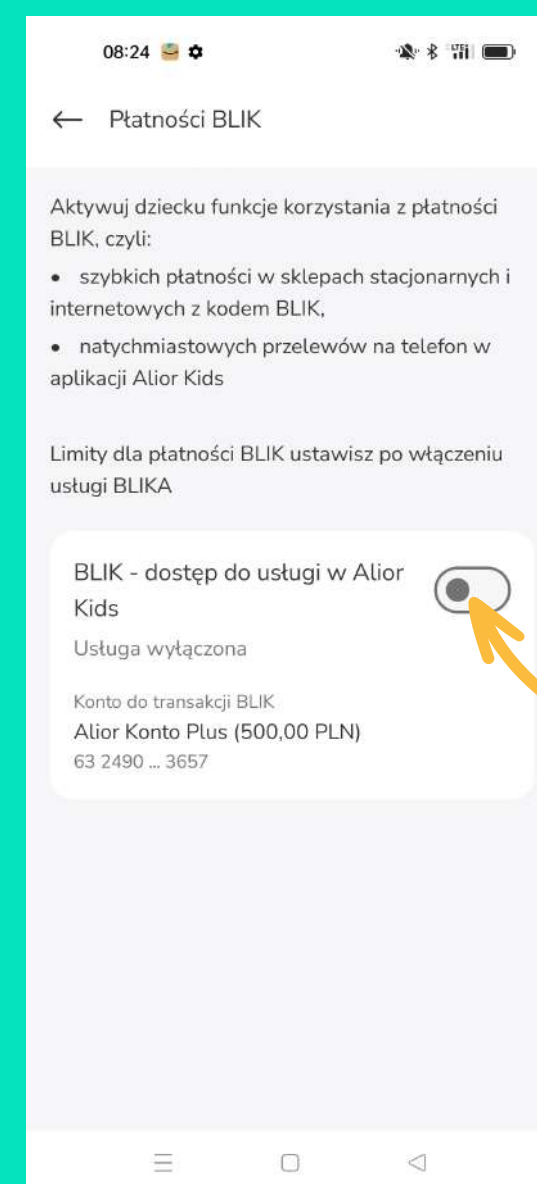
08:24

← Płatności BLIK

Aktywuj dziecku funkcje korzystania z płatności BLIK, czyli:

• szybkich płatności w sklepach stacjonarnych i internetowych z kodem BLIK,

• natychmiastowych przelewów na telefon w aplikacji Alior Kids

Limity dla płatności BLIK ustawisz po włączeniu usługi BLIKA

BLIK - dostęp do usługi w Alior Kids

Usługa wyłączona

Konto do transakcji BLIK

Alior Konto Plus (500,00 PLN)

63 2490 ... 3657